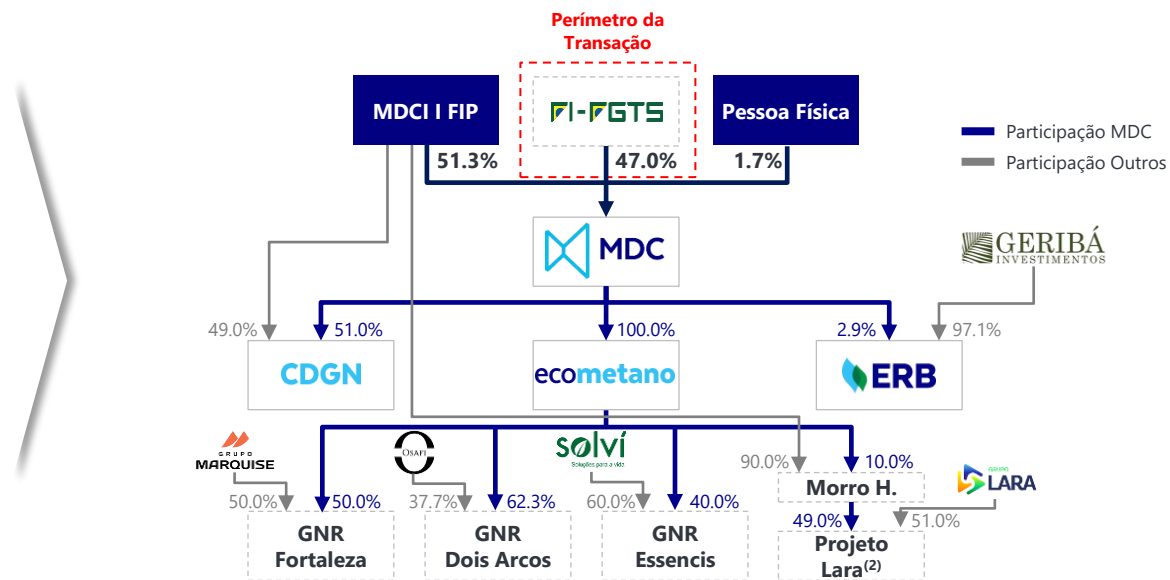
Perímetro da Transação

MDCI I FIP

FI-FGTS

Pessoa Física

51.3%

47.0%

1.7%

Participação MDC

Participação Outros

MDC

GERIBÁ INVESTIMENTOS

49.0%

51.0%

100.0%

2.9%

97.1%

CDGN

ecometano

ERB

GRUPO MARQUISE

OSAFI

solví Soluções para a vida

90.0%

10.0%

GRUPO LARA

50.0%

50.0%

37.7%

62.3%

60.0%

40.0%

Morro H.

49.0%

51.0%

GNR Fortaleza

GNR Dois Arcos

GNR Essencis

Projeto Lara$^{(2)}$